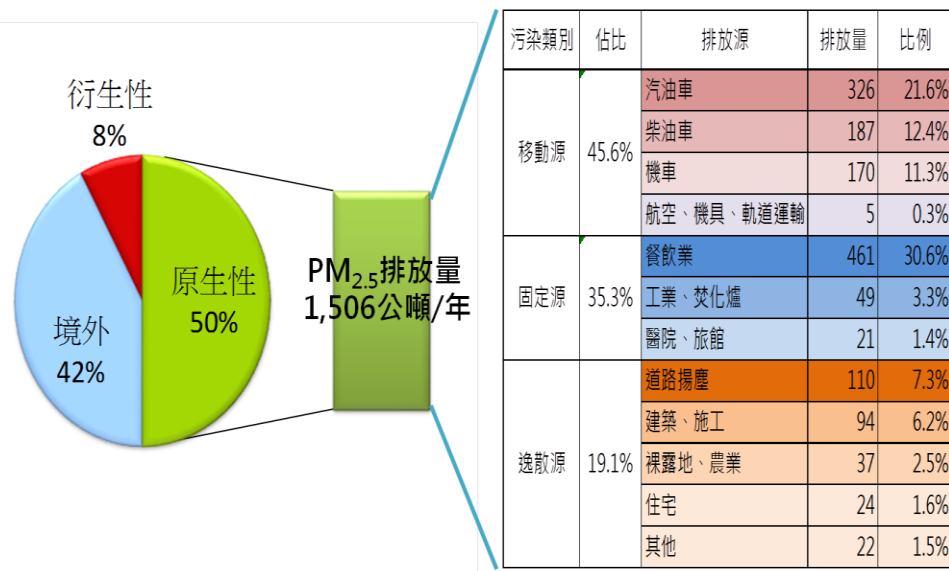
衍生性
8%

原生性
50%

境外
42%

$PM_{2.5}$排放量
1,506公噸/年

| 污染類別 | 佔比 | 排放源 | 排放量 | 比例 |
|---|---|---|---|---|
| 移動源 | 45.6% | 汽油車 | 326 | 21.6% |
| | | 柴油車 | 187 | 12.4% |
| | | 機車 | 170 | 11.3% |
| | | 航空、機具、軌道運輸 | 5 | 0.3% |
| 固定源 | 35.3% | 餐飲業 | 461 | 30.6% |
| | | 工業、焚化爐 | 49 | 3.3% |
| | | 醫院、旅館 | 21 | 1.4% |
| 逸散源 | 19.1% | 道路揚塵 | 110 | 7.3% |
| | | 建築、施工 | 94 | 6.2% |
| | | 裸露地、農業 | 37 | 2.5% |
| | | 住宅 | 24 | 1.6% |
| | | 其他 | 22 | 1.5% |